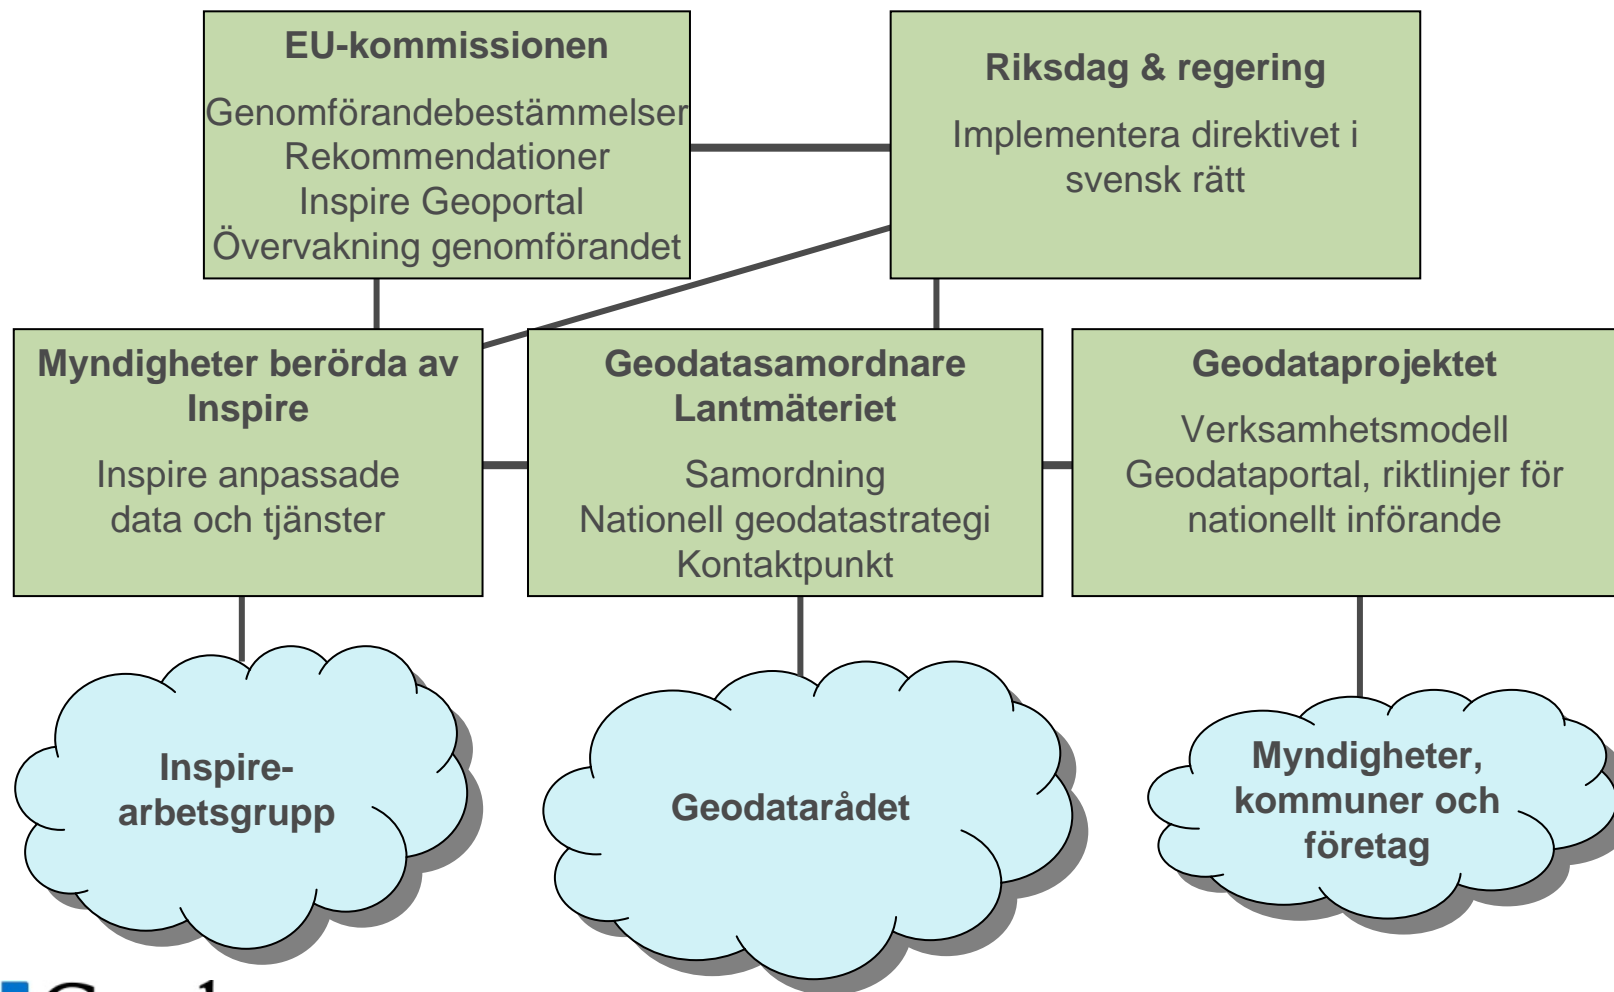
EU-kommissionen

Genomförandebestämmelser
Rekommendationer
Inspire Geoportal
Övervakning genomförandet

Riksdag & regering

Implementera direktivet i svensk rätt

Myndigheter berörda av Inspire

Inspire anpassade data och tjänster

Geodatasamordnare Lantmäteriet

Samordning
Nationell geodatastrategi
Kontaktpunkt

Geodataprojektet

Verksamhetsmodell
Geodataportal, riktlinjer för nationellt införande

Inspire-arbetsgrupp

Geodatarådet

Myndigheter, kommuner och företag

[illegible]